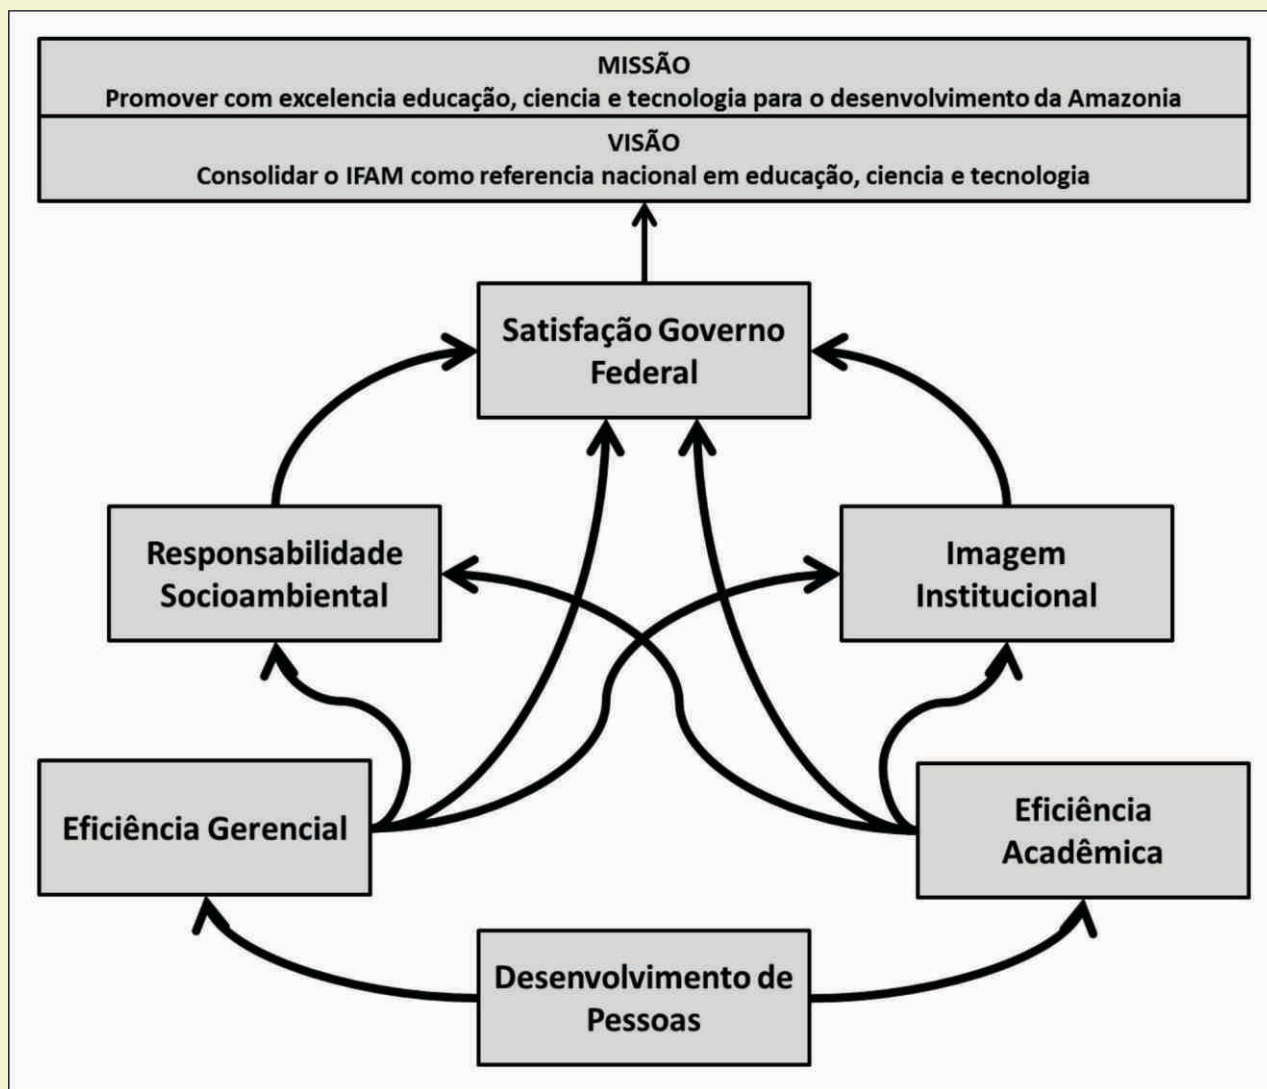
MISSÃO
Promover com excelencia educação, ciencia e tecnologia para o desenvolvimento da Amazonia

VISÃO
Consolidar o IFAM como referencia nacional em educação, ciencia e tecnologia

Satisfação Governo Federal

Responsabilidade Socioambiental

Imagem Institucional

Eficiência Gerencial

Eficiência Acadêmica

Desenvolvimento de Pessoas